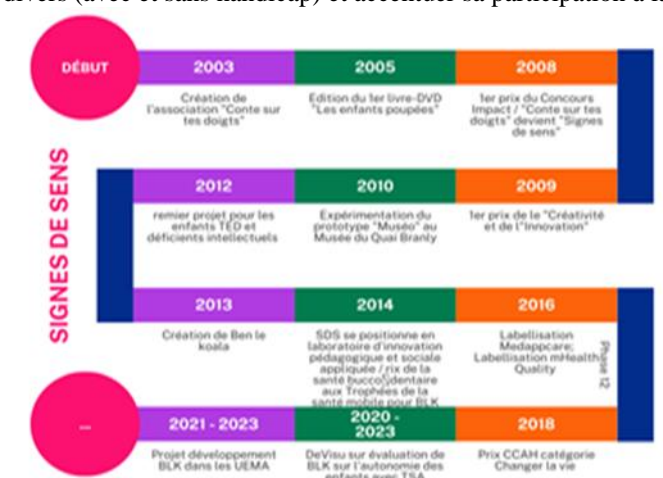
divers (avec et sans handicap) et accentuer sa participation à l

DÉBUT

2003

Création de l'association "Conte sur tes doigts"

2005

Edition du 1er livre-DVD "Les enfants poupées"

2008

1er prix du Concours Impact / "Conte sur tes doigts" devient "Signes de sens"

SIGNES DE SENS

2012

remier projet pour les enfants TED et déficients intellectuels

2010

Expérimentation du prototype "Muséo" au Musée du Quai Branly

2009

1er prix de le "Créativité et de l'Innovation"

2013

Création de Ben le koala

2014

SDS se positionne en laboratoire d'innovation pédagogique et sociale appliquée / rix de la santé bucco-dentaire aux Trophées de la santé mobile pour BLK

2016

Labellisation Medappcare; Labellisation mHealth Quality

Phase 12

...

2021 - 2023

Projet développement BLK dans les UEMA

2020 - 2023

DeVisu sur évaluation de BLK sur l'autonomie des enfants avec TSA

2018

Prix CCAH catégorie Changer la vie